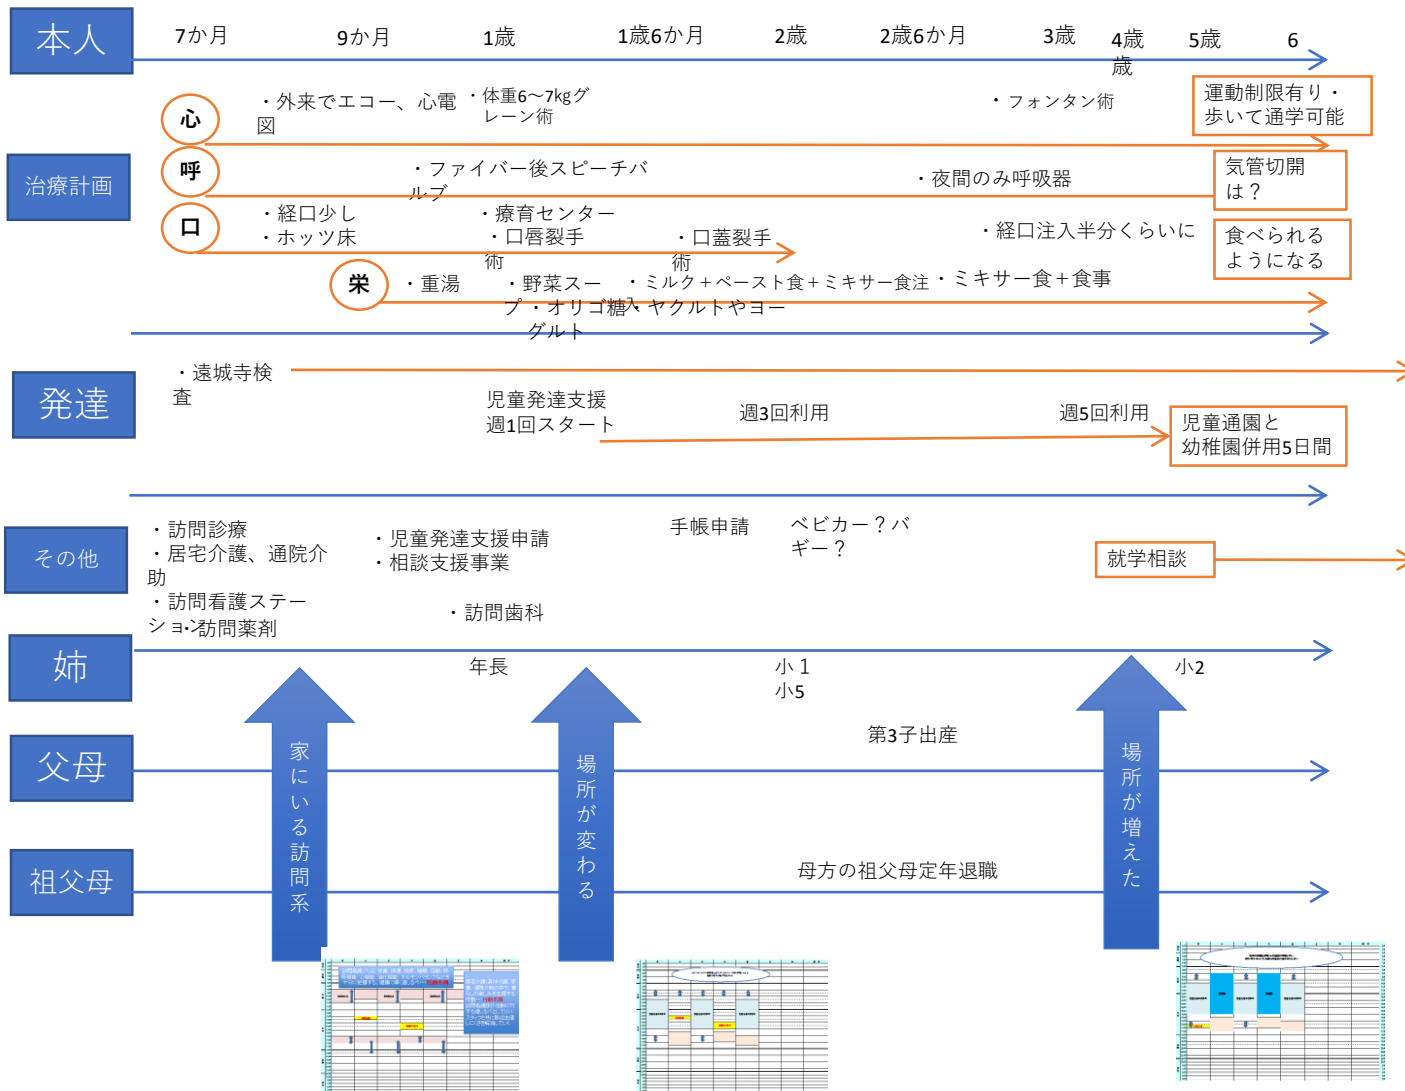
本人

7か月 9か月 1歳 1歳6か月 2歳 2歳6か月 3歳 4歳 5歳 6歳

治療計画

心 ・外来でエコー、心電図 ・体重6～7kgグレーン術 ・フォンタン術

運動制限有り・歩いて通学可能

呼 ・ファイバー後スピーチバルブ ・夜間のみ呼吸器

気管切開は？

口 ・経口少し ・ホッツ床 ・療育センター ・口唇裂手術 ・口蓋裂手術 ・経口注入半分くらいに

食べられるようになる

栄 ・重湯 ・野菜スープ ・オリゴ糖 ・ミルク＋ペースト食＋ミキサー食注入 ・ヤクルトやヨーグルト ・ミキサー食＋食事

発達

・遠城寺検査

児童発達支援週1回スタート 週3回利用 週5回利用

児童通園と幼稚園併用5日間

その他

・訪問診療 ・居宅介護、通院介助 ・訪問看護ステーション ・訪問薬剤 ・児童発達支援申請 ・相談支援事業 ・訪問歯科 手帳申請 ベビカー？バギー？

就学相談

姉

年長 小１ 小5 小2

父母

第3子出産

祖父母

母方の祖父母定年退職

家にいる訪問系

場所が変わる

場所が増えた